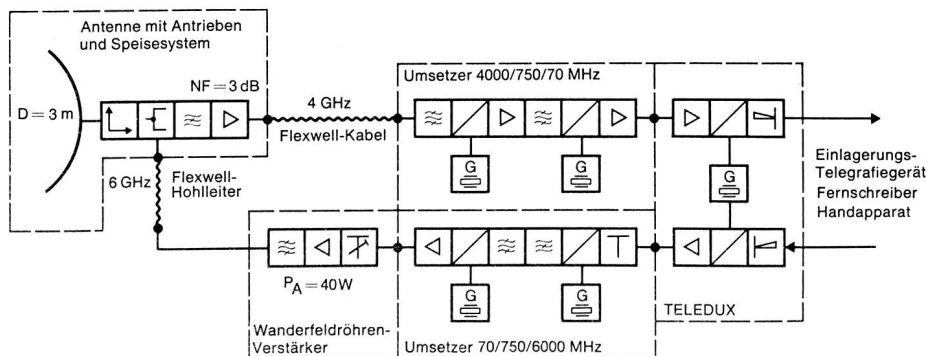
Antenne mit Antrieben und Speisesystem

NF = 3 dB

D = 3 m

4 GHz

Flexwell-Kabel

Umsetzer 4000/750/70 MHz

G

G

6 GHz

Flexwell-Hohlleiter

Einlagerungs-Telegrafiegerät Fernschreiber Handapparat

G

$P_A = 40W$

G

G

TELEDUX

Wanderfeldröhren-Verstärker

Umsetzer 70/750/6000 MHz